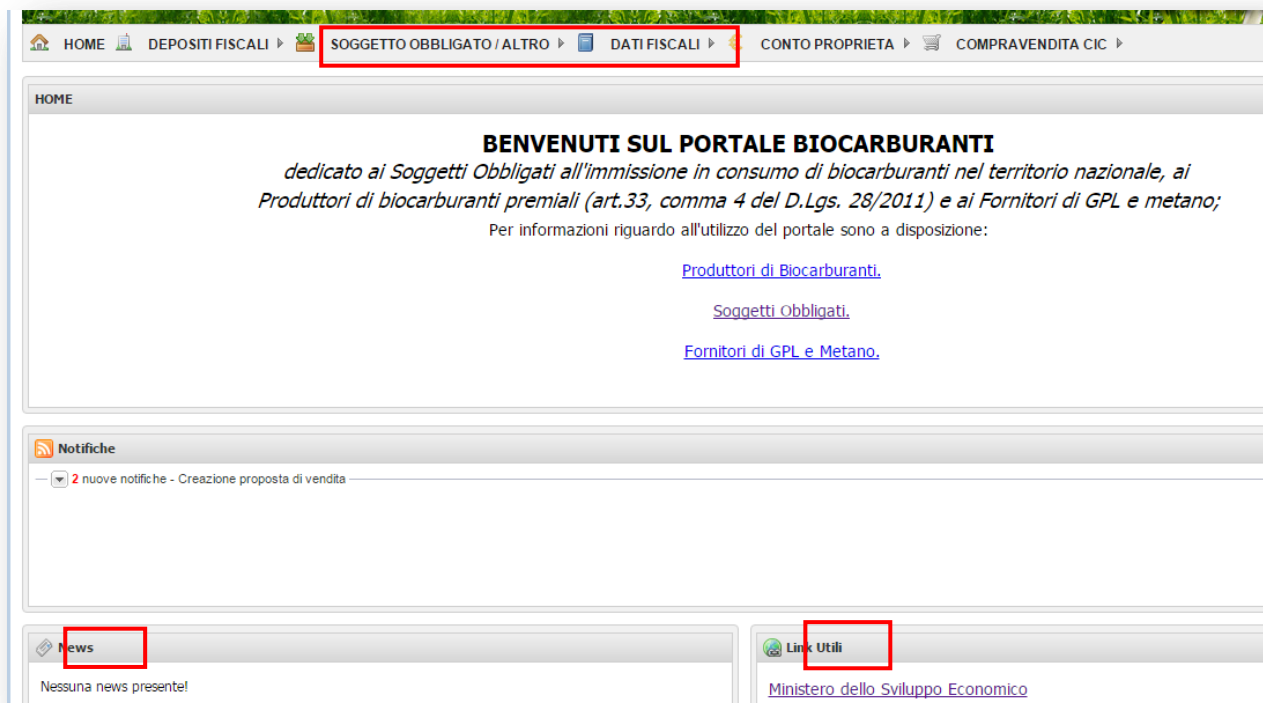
HOME DEPOSITI FISCALI SOGGETTO OBBLIGATO / ALTRO DATI FISCALI CONTO PROPRIETA COMPRAVENDITA CIC

HOME

BENVENUTI SUL PORTALE BIOCARBURANTI

dedicato ai Soggetti Obbligati all'immissione in consumo di biocarburanti nel territorio nazionale, ai Produttori di biocarburanti premiali (art.33, comma 4 del D.Lgs. 28/2011) e ai Fornitori di GPL e metano;

Per informazioni riguardo all'utilizzo del portale sono a disposizione:

Produttori di Biocarburanti.

Soggetti Obbligati.

Fornitori di GPL e Metano.

Notifiche

2 nuove notifiche - Creazione proposta di vendita

News

Nessuna news presente!

Link Utili

Ministero dello Sviluppo Economico